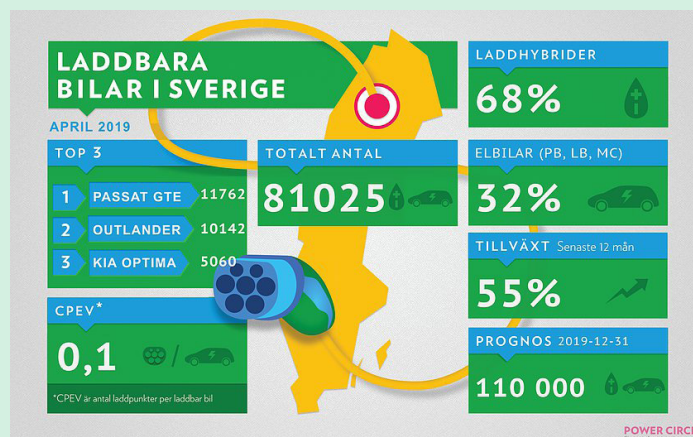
LADDBARA BILAR I SVERIGE

APRIL 2019

TOP 3

| 1 | PASSAT GTE | 11762 |
|---|---|---|
| 2 | OUTLANDER | 10142 |
| 3 | KIA OPTIMA | 5060 |

TOTALT ANTAL

81025

LADDHYBRIDER

68%

ELBILAR (PB, LB, MC)

32%

TILLVÄXT Senaste 12 mån

55%

CPEV*

0,1

*CPEV är antal laddpunkter per laddbar bil

PROGNOS 2019-12-31

110 000

POWER CIRC